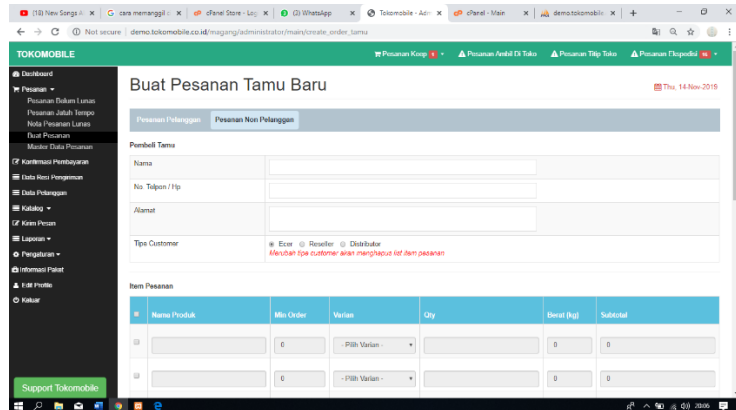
(18) New Songs A | cara memanggil | cPanel Store - Log | (2) WhatsApp | Tokomobile - Adm | cPanel - Main | demo.tokomobile | +

Not secure | demo.tokomobile.co.id/magang/administrator/main/create_order_tamu

TOKOMOBILE

Pesanan Keep 1 | Pesanan Ambil Di Toko | Pesanan Titip Toko | Pesanan Ekspedisi 56

Dashboard
Pesanan
Pesanan Belum Lunas
Pesanan Jatuh Tempo
Nota Pesanan Lunas
Buat Pesanan
Master Data Pesanan
Konfirmasi Pembayaran
Data Resi Pengiriman
Data Pelanggan
Katalog
Kirim Pesan
Laporan
Pengaturan
Informasi Paket
Edit Profile
Keluar

Support Tokomobile

Buat Pesanan Tamu Baru

Thu, 14-Nov-2019

Pesanan Pelanggan | Pesanan Non Pelanggan

Pembeli Tamu

Nama
No. Telpon / Hp
Alamat
Tipe Customer ◉ Ecer ○ Reseller ○ Distributor
Merubah tipe customer akan menghapus list item pesanan

Item Pesanan

| | Nama Produk | Min Order | Varian | Qty | Berat (kg) | Subtotal |
|---|---|---|---|---|---|---|
| | | 0 | - Pilih Varian - | | 0 | 0 |
| | | 0 | - Pilih Varian - | | 0 | 0 |

20:06